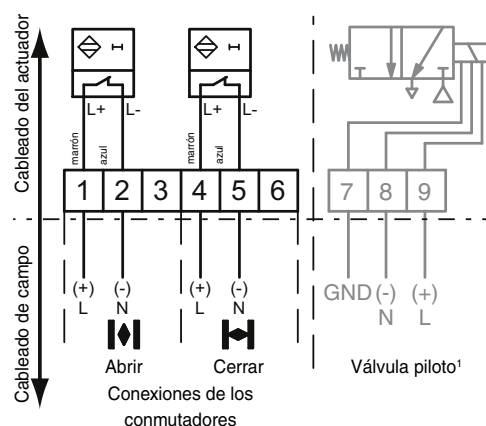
Cableado del actuador

L+ L-
marrón azul

L+ L-
marrón azul

| 1 | 2 | 3 | 4 | 5 | 6 |
|---|---|---|---|---|---|

| 7 | 8 | 9 |
|---|---|---|

Cableado de campo

(+) L (-) N
Abrir

(+) L (-) N
Cerrar

Conexiones de los conmutadores

GND (-) N (+) L
Válvula piloto¹